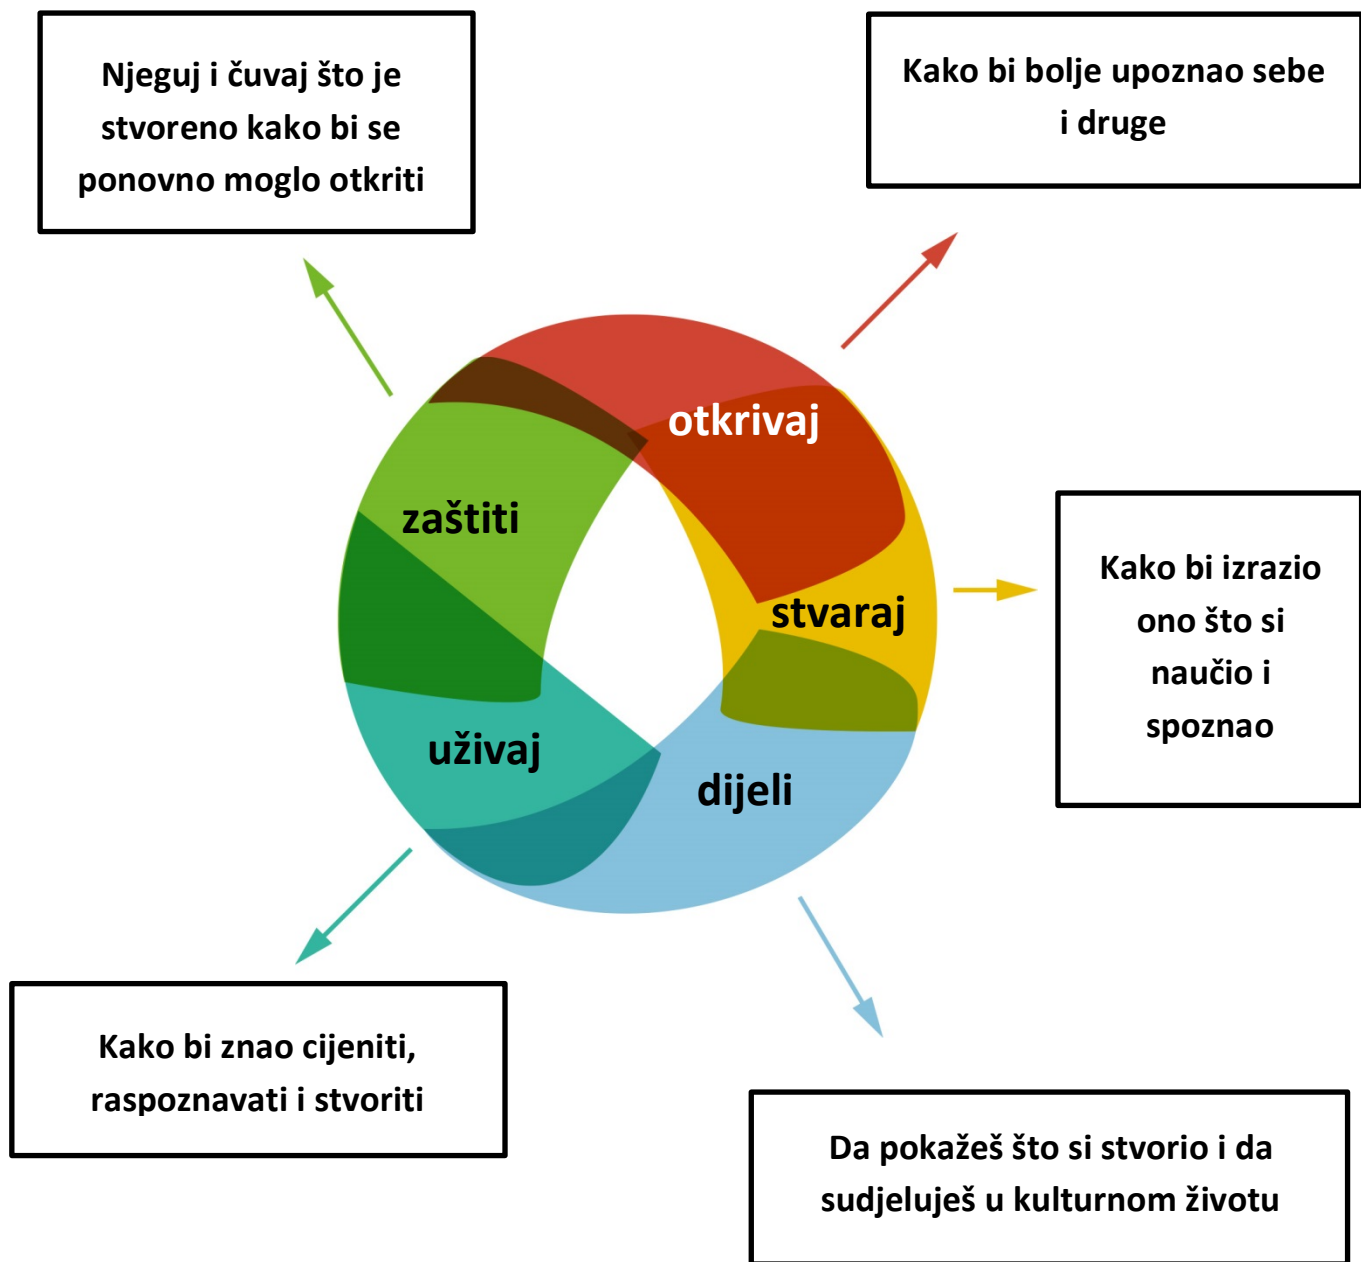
Njeguj i čuvaj što je stvoreno kako bi se ponovno moglo otkriti

Kako bi bolje upoznao sebe i druge

otkrivaj

zaštiti

stvaraj

Kako bi izrazio ono što si naučio i spoznao

uživaj

dijeli

Kako bi znao cijeniti, raspoznavati i stvoriti

Da pokažeš što si stvorio i da sudjeluješ u kulturnom životu